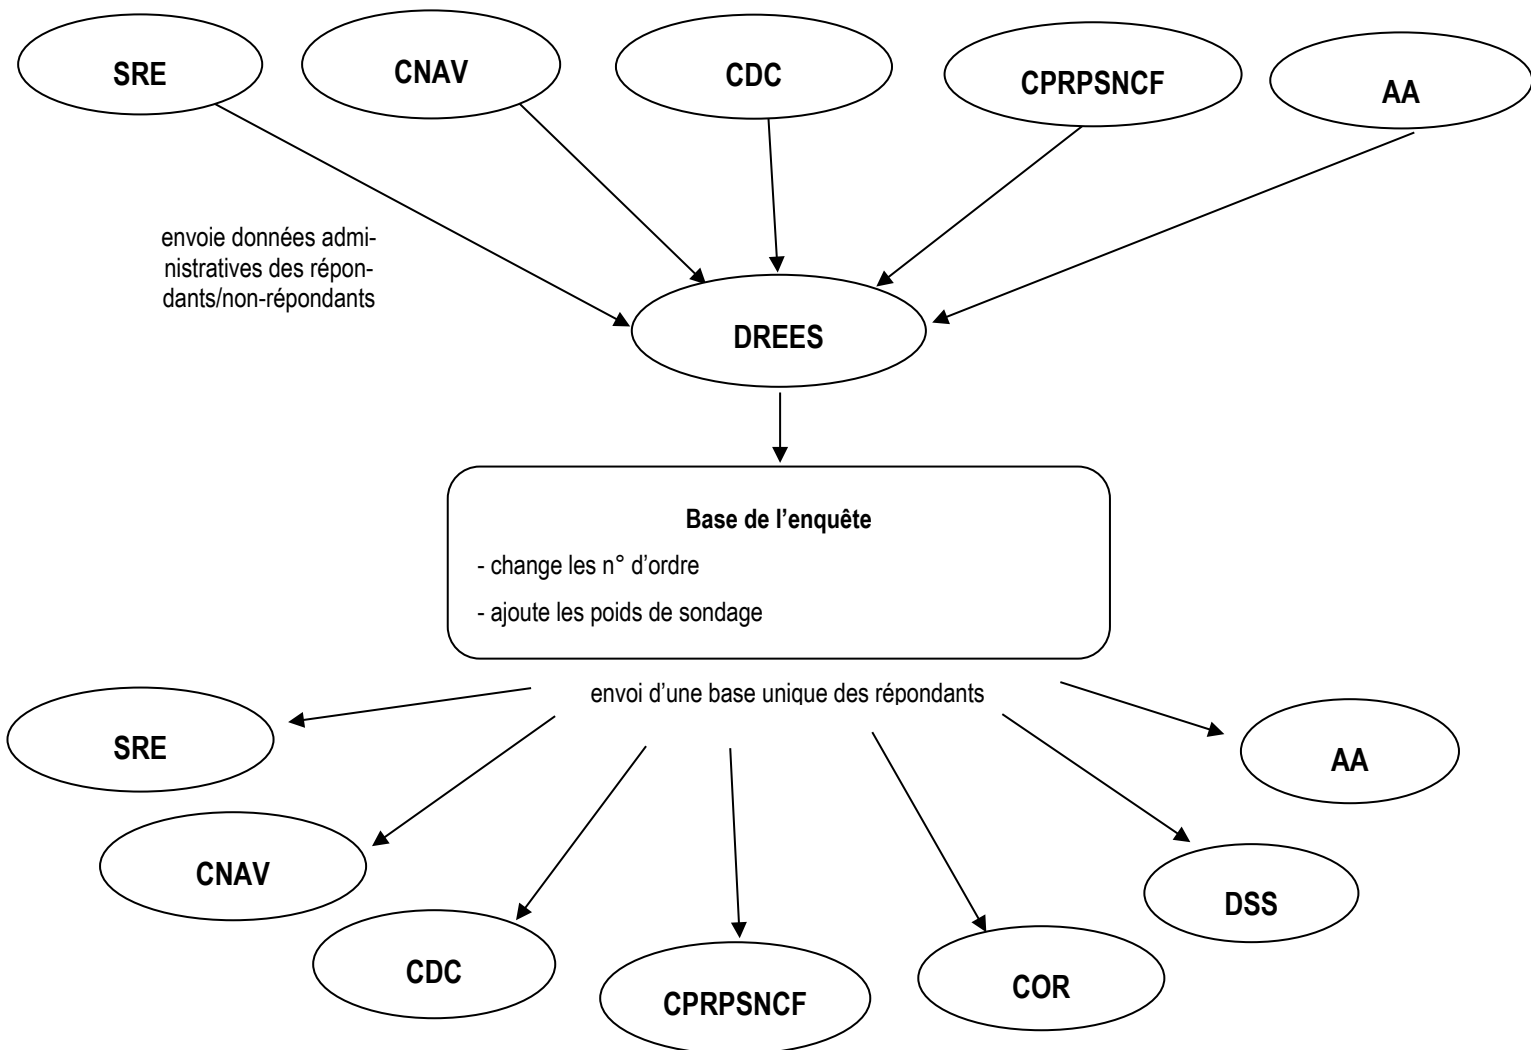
SRE

CNAV

CDC

CPRPSNCF

AA

envoie données administratives des répondants/non-répondants

DREES

Base de l'enquête

- change les n° d'ordre

- ajoute les poids de sondage

envoi d'une base unique des répondants

SRE

AA

CNAV

DSS

CDC

CPRPSNCF

COR